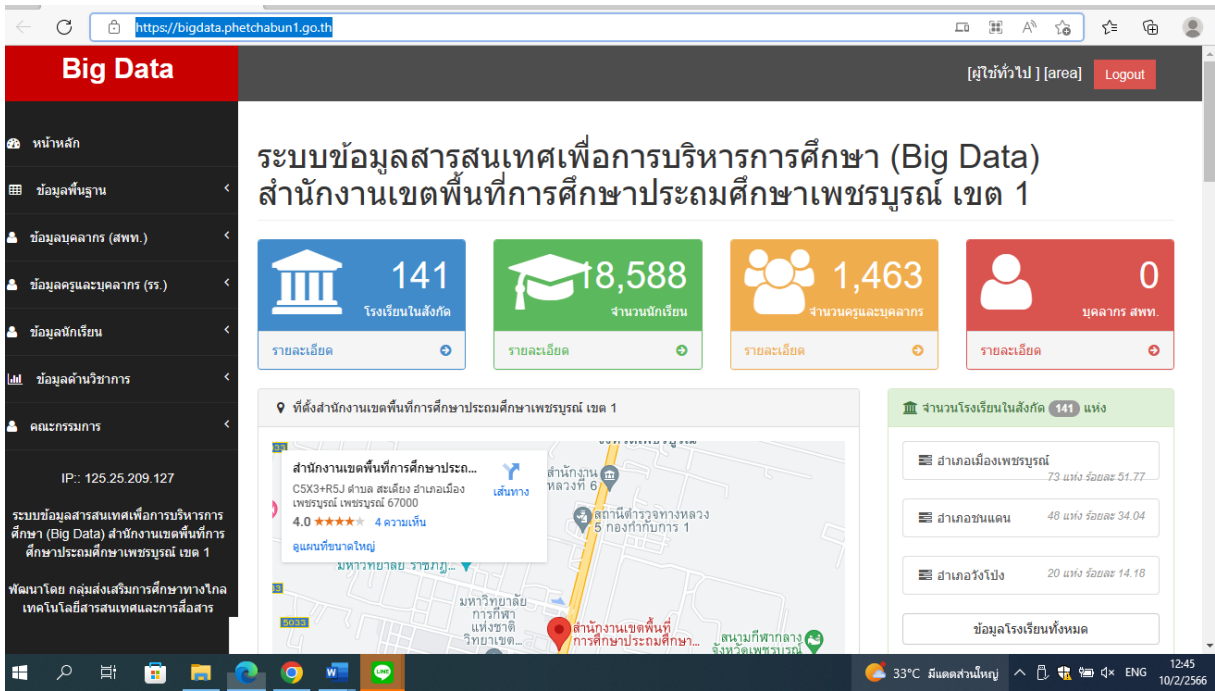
https://bigdata.phetchabun1.go.th

Big Data

[ผู้ใช้ทั่วไป ] [area] Logout

หน้าหลัก
ข้อมูลพื้นฐาน
ข้อมูลบุคลากร (สพท.)
ข้อมูลครูและบุคลากร (รร.)
ข้อมูลนักเรียน
ข้อมูลด้านวิชาการ
คณะกรรมการ

IP:: 125.25.209.127

ระบบข้อมูลสารสนเทศเพื่อการบริหารการศึกษา (Big Data) สำนักงานเขตพื้นที่การศึกษาประถมศึกษาเพชรบูรณ์ เขต 1

พัฒนาโดย กลุ่มส่งเสริมการศึกษาทางไกล เทคโนโลยีสารสนเทศและการสื่อสาร

ระบบข้อมูลสารสนเทศเพื่อการบริหารการศึกษา (Big Data)
สำนักงานเขตพื้นที่การศึกษาประถมศึกษาเพชรบูรณ์ เขต 1

141
โรงเรียนในสังกัด
รายละเอียด

18,588
จำนวนนักเรียน
รายละเอียด

1,463
จำนวนครูและบุคลากร
รายละเอียด

0
บุคลากร สพท.
รายละเอียด

ที่ตั้งสำนักงานเขตพื้นที่การศึกษาประถมศึกษาเพชรบูรณ์ เขต 1

สำนักงานเขตพื้นที่การศึกษาประถ...
C5X3+R5J ตำบล สะเดียง อำเภอเมือง เพชรบูรณ์ เพชรบูรณ์ 67000
4.0 ★★★★★ 4 ความเห็น
ดูแผนที่ขนาดใหญ่
เส้นทาง
สำนักงาน... หลวงที่ 6
สถานีตำรวจทางหลวง 5 กองกำกับการ 1
มหาวิทยาลัย ราชภัฏ...
มหาวิทยาลัยการกีฬาแห่งชาติ วิทยาเขต...
สำนักงานเขตพื้นที่การศึกษาประถมศึกษา...
สนามกีฬากลางจังหวัดเพชรบูรณ์
5033

จำนวนโรงเรียนในสังกัด 141 แห่ง

อำเภอเมืองเพชรบูรณ์ 73 แห่ง ร้อยละ 51.77
อำเภอชนแดน 48 แห่ง ร้อยละ 34.04
อำเภอวังโป่ง 20 แห่ง ร้อยละ 14.18
ข้อมูลโรงเรียนทั้งหมด

33°C มีแดดส่วนใหญ่ ENG 12:45 10/2/2566